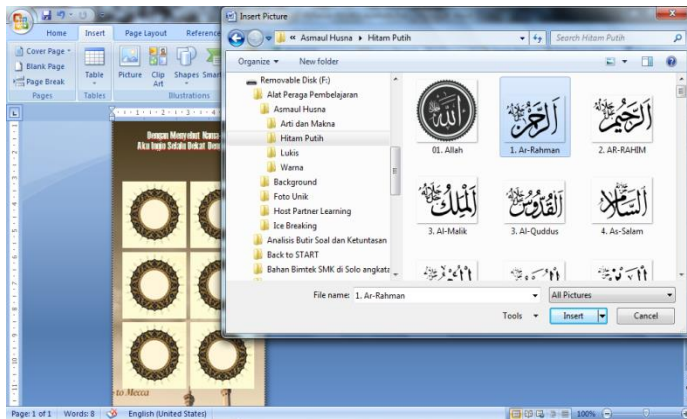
Home Insert Page Layout Reference

Cover Page
Blank Page
Page Break
Pages
Table
Tables
Picture Clip Art Shapes Smar
Illustrations

Dengan Menyebut Nama
Aku Ingin Selalu Dekat Den

to Mecca

Insert Picture

« Asmaul Husna ▸ Hitam Putih

Search Hitam Putih

Organize ▾ New folder

Removable Disk (F:)
Alat Peraga Pembelajaran
Asmaul Husna
Arti dan Makna
Hitam Putih
Lukis
Warna
Background
Foto Unik
Host Partner Learning
Ice Breaking
Analisis Butir Soal dan Ketuntasan
Back to START
Bahan Bimtek SMK di Solo angkat

الله
01. Allah
الرحمن
1. Ar-Rahman
الرحيم
2. AR-RAHIM
الملك
3. Al-Malik
القدوس
3. Al-Quddus
السلام
4. As-Salam

File name: 1. Ar-Rahman
All Pictures
Tools ▾
Insert
Cancel

Page: 1 of 1 Words: 8 English (United States) 100%